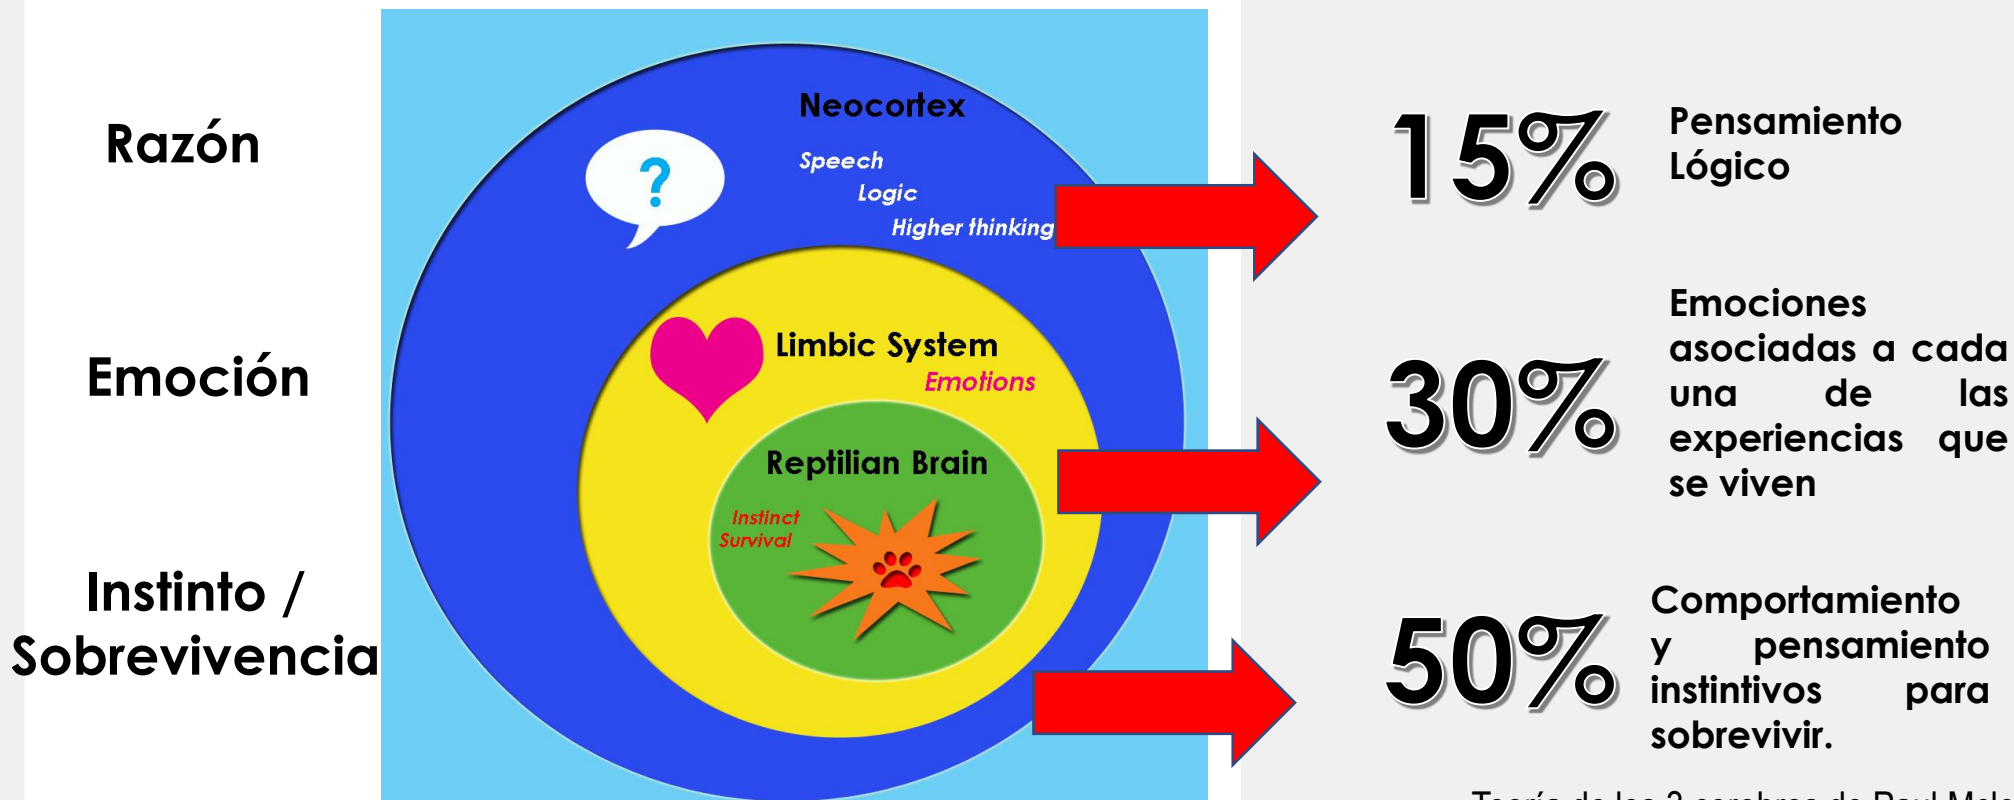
Razón

Emoción

Instinto / Sobrevivencia

Neocortex

?

Speech

Logic

Higher thinking

Limbic System

Emotions

Reptilian Brain

Instinct

Survival

15%

Pensamiento Lógico

30%

Emociones asociadas a cada una de las experiencias que se viven

50%

Comportamiento y pensamiento instintivos para sobrevivir.

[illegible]